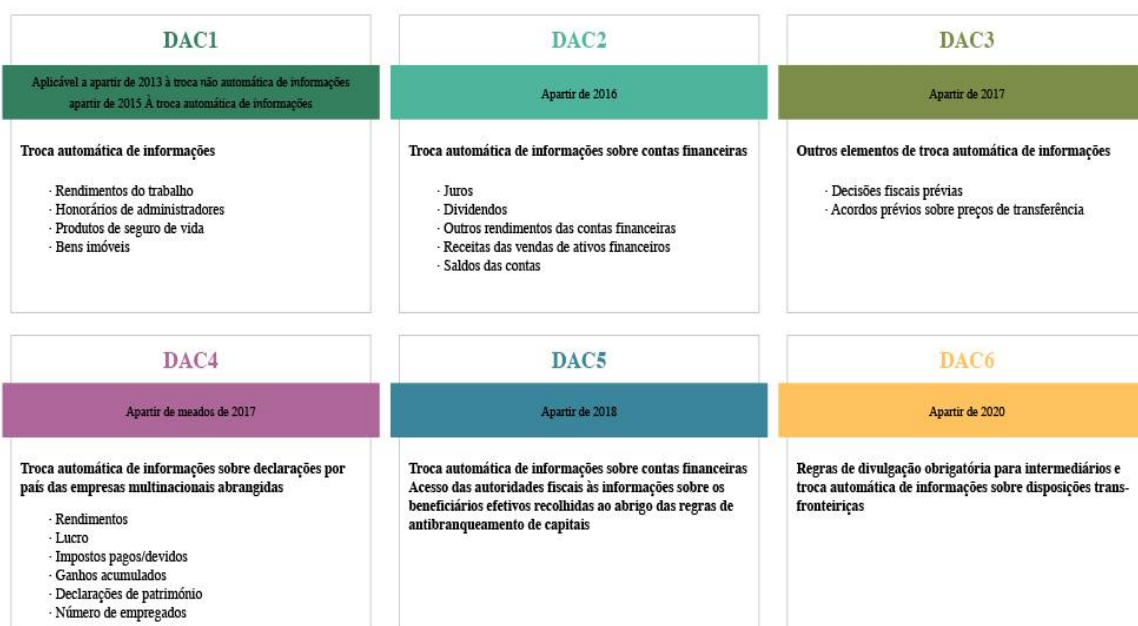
DAC1

Aplicável a apartir de 2013 à troca não automática de informações apartir de 2015 À troca automática de informações

Troca automática de informações

· Rendimentos do trabalho
· Honorários de administradores
· Produtos de seguro de vida
· Bens imóveis

DAC2

Apartir de 2016

Troca automática de informações sobre contas financeiras

· Juros
· Dividendos
· Outros rendimentos das contas financeiras
· Receitas das vendas de ativos financeiros
· Saldos das contas

DAC3

Apartir de 2017

Outros elementos de troca automática de informações

· Decisões fiscais prévias
· Acordos prévios sobre preços de transferência

DAC4

Apartir de meados de 2017

Troca automática de informações sobre declarações por país das empresas multinacionais abrangidas

· Rendimentos
· Lucro
· Impostos pagos/devidos
· Ganhos acumulados
· Declarações de património
· Número de empregados

DAC5

Apartir de 2018

Troca automática de informações sobre contas financeiras Acesso das autoridades fiscais às informações sobre os beneficiários efetivos recolhidas ao abrigo das regras de antibranqueamento de capitais

DAC6

Apartir de 2020

Regras de divulgação obrigatória para intermediários e troca automática de informações sobre disposições transfronteiriças